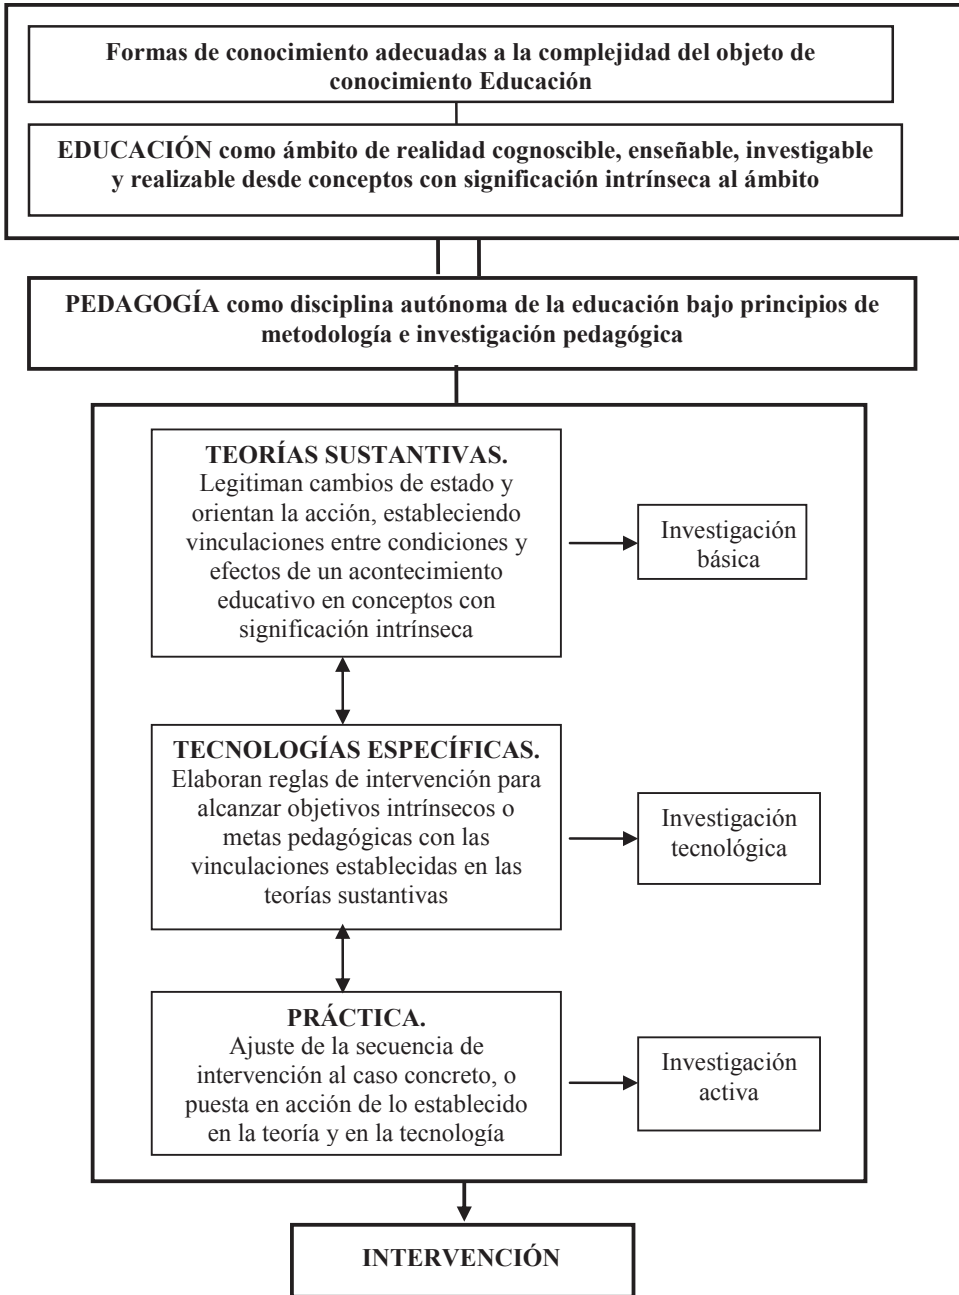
Formas de conocimiento adecuadas a la complejidad del objeto de conocimiento Educación

EDUCACIÓN como ámbito de realidad cognoscible, enseñable, investigable y realizable desde conceptos con significación intrínseca al ámbito

PEDAGOGÍA como disciplina autónoma de la educación bajo principios de metodología e investigación pedagógica

TEORÍAS SUSTANTIVAS. Legitiman cambios de estado y orientan la acción, estableciendo vinculaciones entre condiciones y efectos de un acontecimiento educativo en conceptos con significación intrínseca

Investigación básica

TECNOLOGÍAS ESPECÍFICAS. Elaboran reglas de intervención para alcanzar objetivos intrínsecos o metas pedagógicas con las vinculaciones establecidas en las teorías sustantivas

Investigación tecnológica

PRÁCTICA. Ajuste de la secuencia de intervención al caso concreto, o puesta en acción de lo establecido en la teoría y en la tecnología

Investigación activa

INTERVENCIÓN